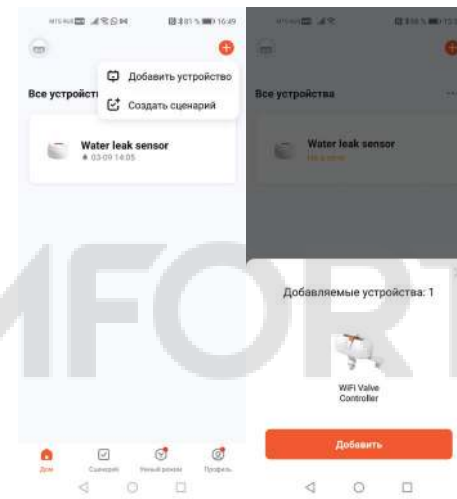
16:49

Добавить устройство
Создать сценарий

Все устройст

Water leak sensor
03-09 14:05

Дом
Сценарий
Умный режим
Профиль

Все устройства

Water leak sensor
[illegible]

MFORT

Добавляемые устройства: 1

WiFi Valve Controller

Добавить